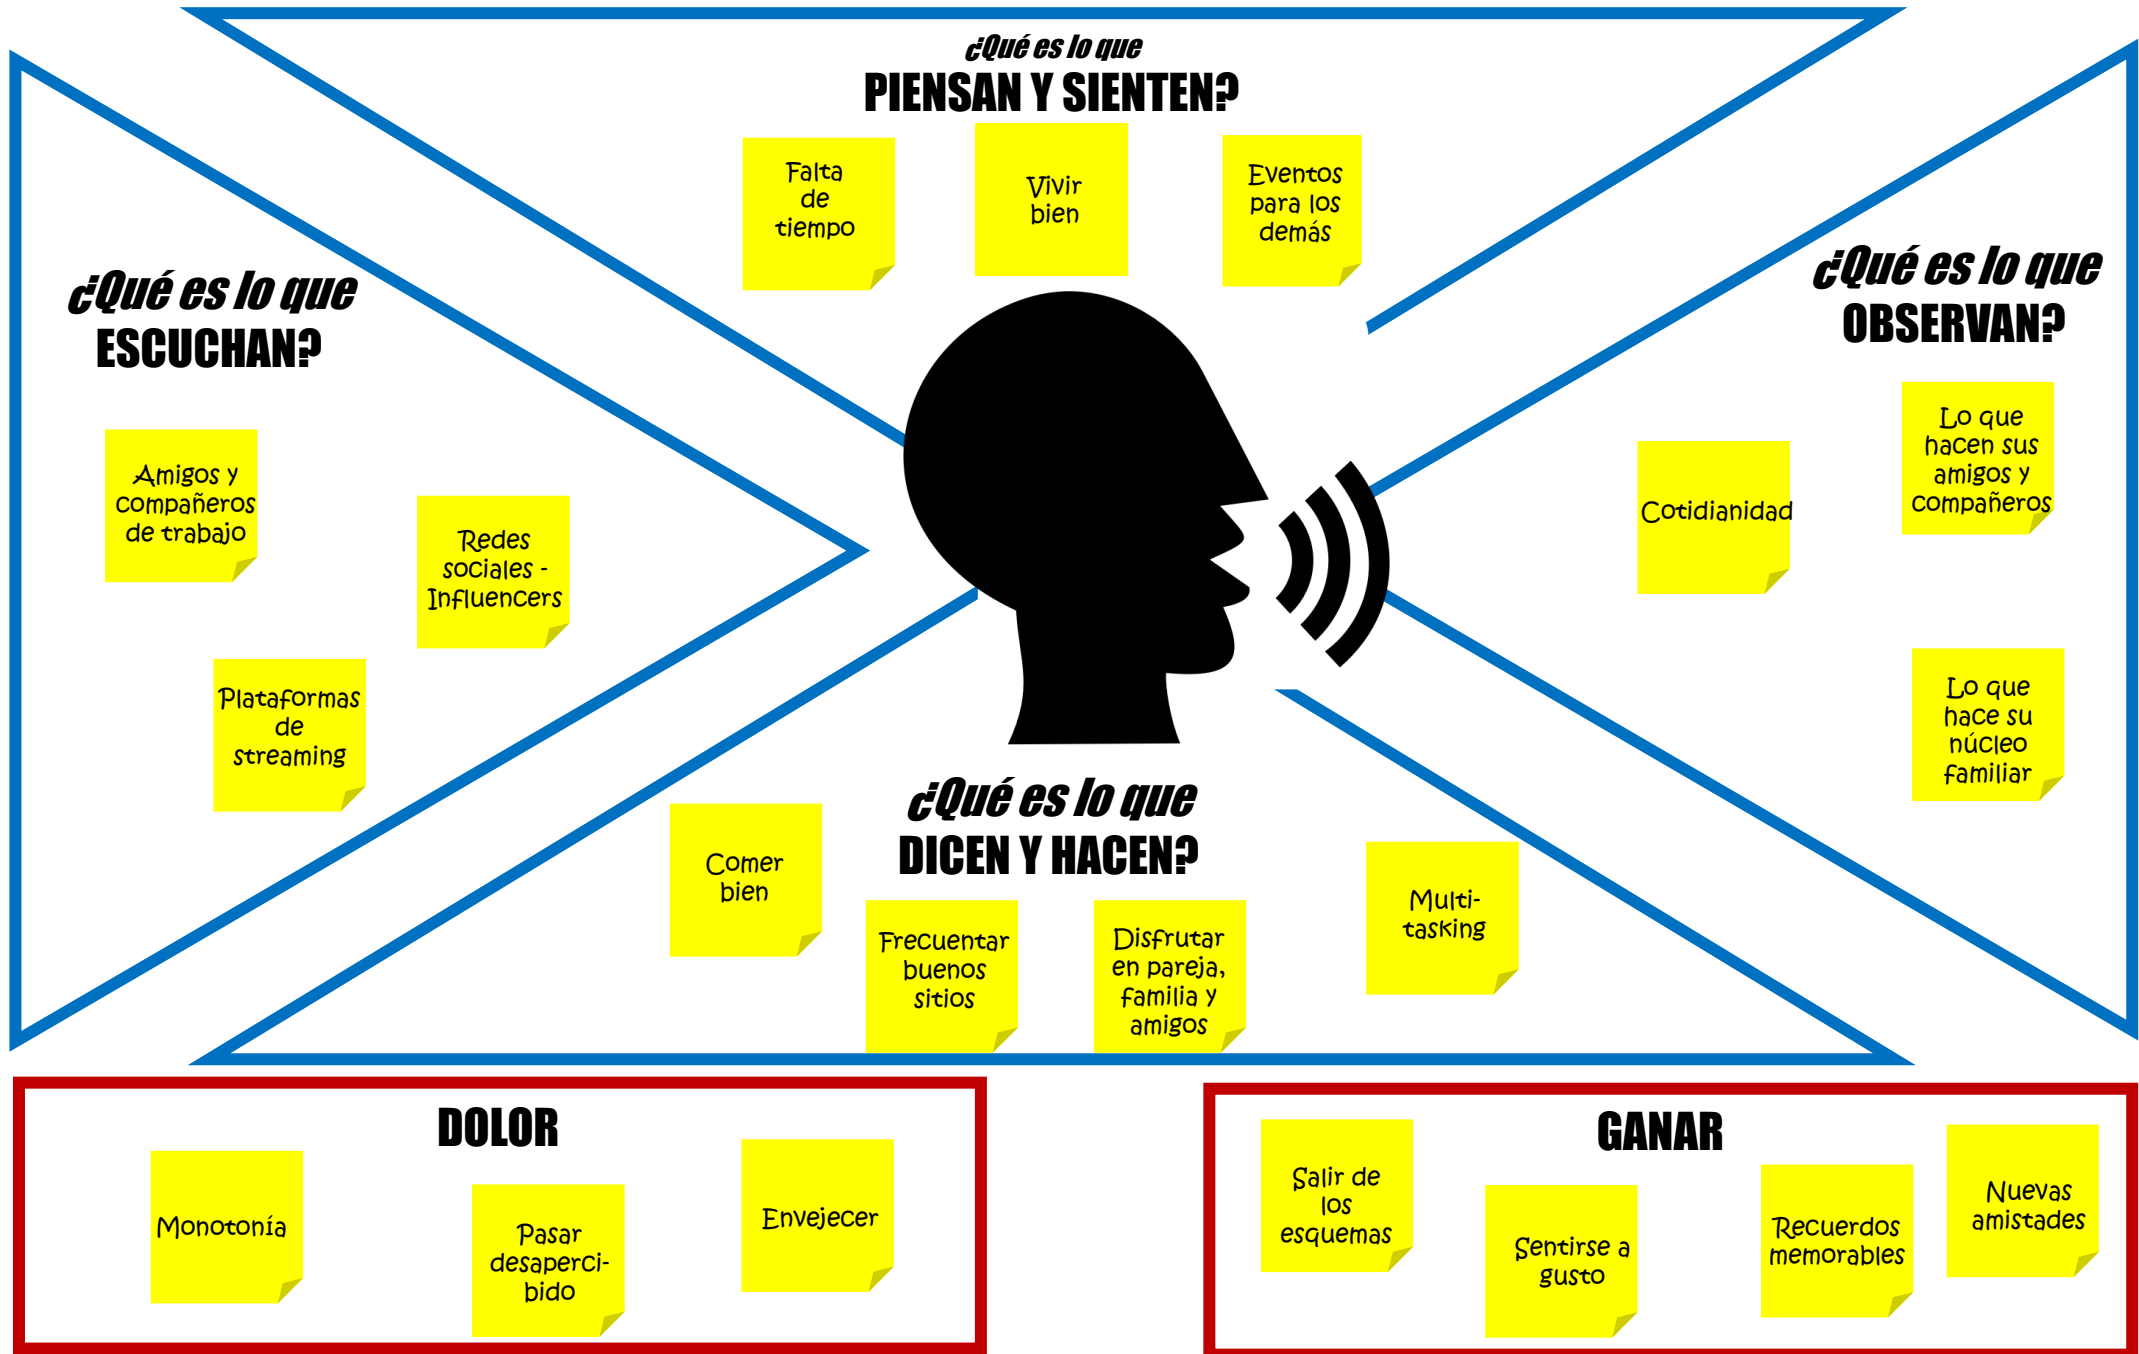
¿Qué es lo que
PIENSAN Y SIENTEN?

Falta de tiempo

Vivir bien

Eventos para los demás

¿Qué es lo que
ESCUCHAN?

Amigos y compañeros de trabajo

Redes sociales - Influencers

Plataformas de streaming

¿Qué es lo que
OBSERVAN?

Cotidianidad

Lo que hacen sus amigos y compañeros

Lo que hace su núcleo familiar

¿Qué es lo que
DICEN Y HACEN?

Comer bien

Frecuentar buenos sitios

Disfrutar en pareja, familia y amigos

Multi-tasking

DOLOR

Monotonía

Pasar desapercibido

Envejecer

GANAR

Salir de los esquemas

Sentirse a gusto

Recuerdos memorables

Nuevas amistades